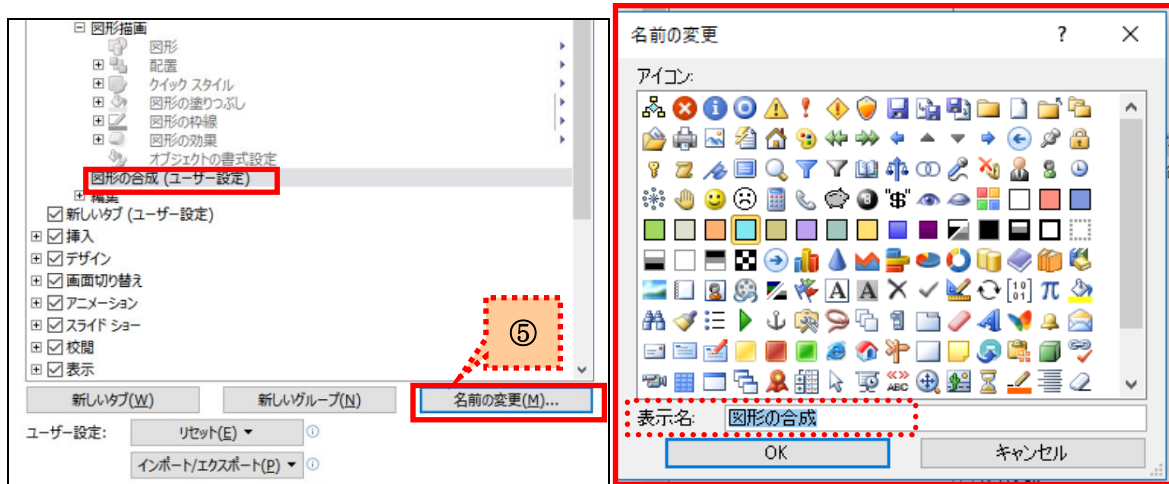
⊟ 図形描画
図形
⊞ 配置
⊞ クイック スタイル
⊞ 図形の塗りつぶし
⊞ 図形の枠線
⊞ 図形の効果
オブジェクトの書式設定
図形の合成 (ユーザー設定)
⊞ 編集
☑ 新しいタブ (ユーザー設定)
⊞ ☑ 挿入
⊞ ☑ デザイン
⊞ ☑ 画面切り替え
⊞ ☑ アニメーション
⊞ ☑ スライド ショー
⊞ ☑ 校閲
⊞ ☑ 表示

⑤

新しいタブ(W)
新しいグループ(N)
名前の変更(M)...
ユーザー設定:
リセット(E) ▾
インポート/エクスポート(P) ▾

名前の変更
?
✕
アイコン:
$"$"
表示名:
図形の合成
OK
キャンセル